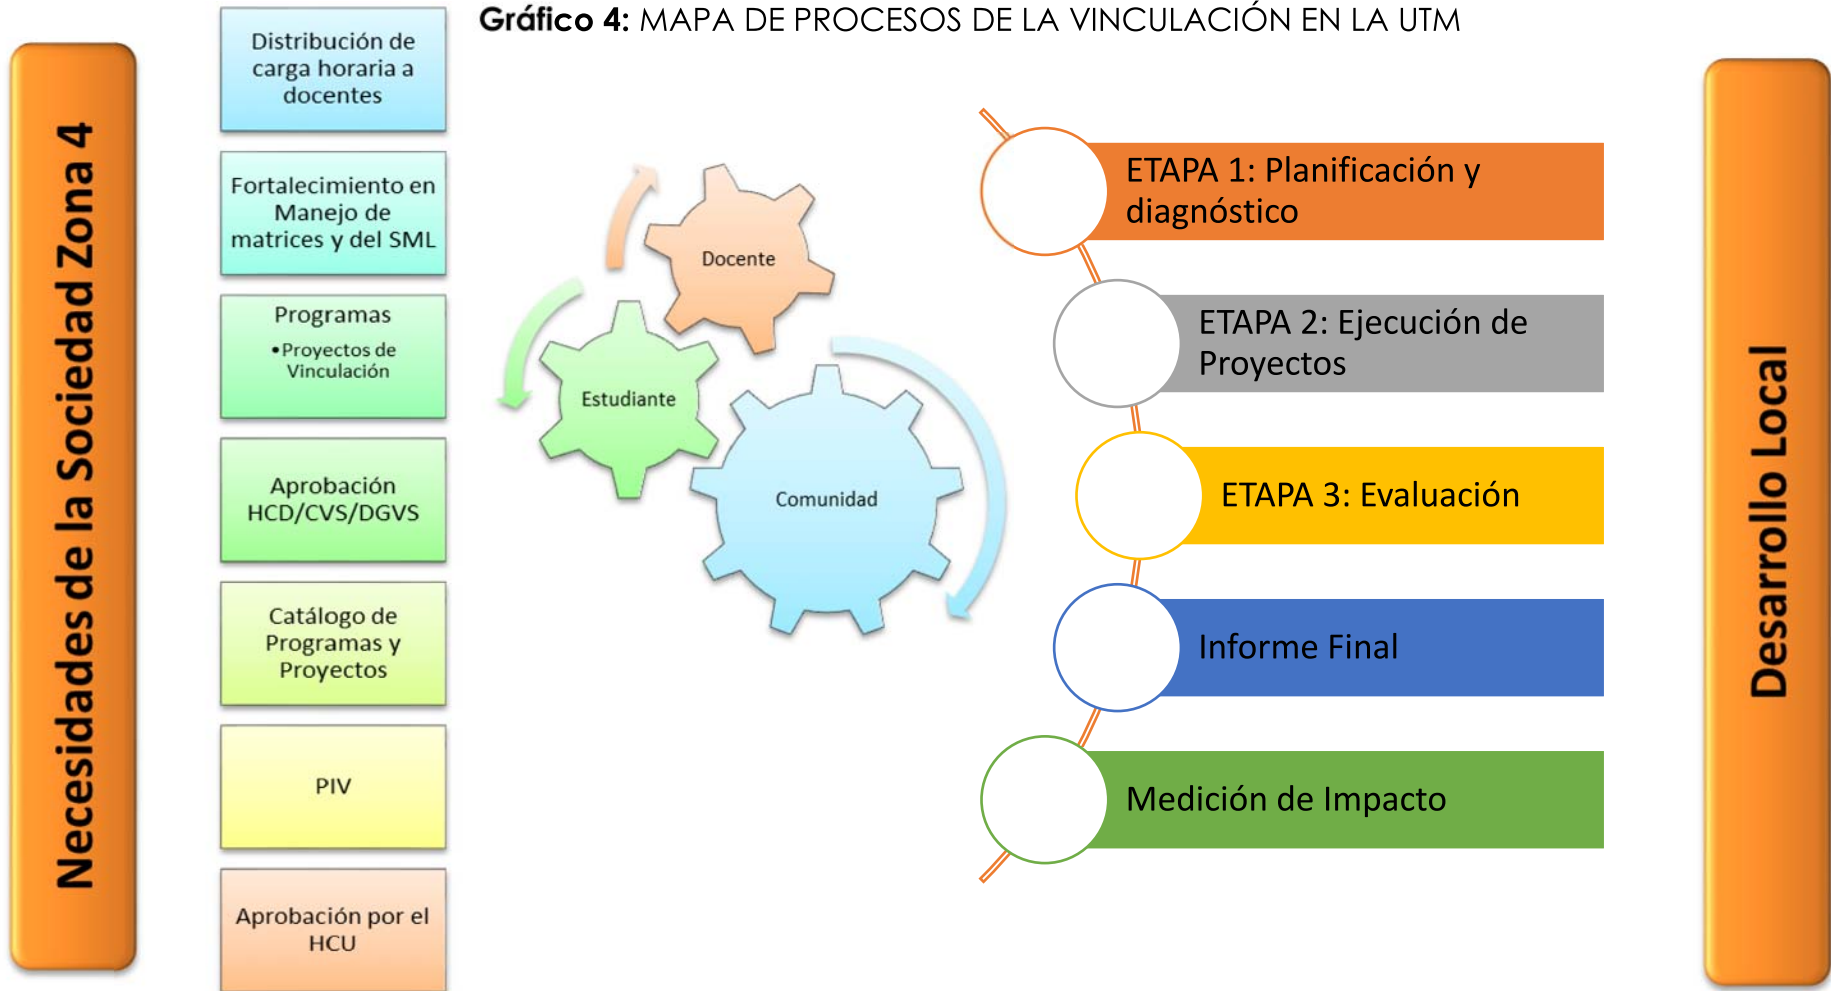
**Gráfico 4:** MAPA DE PROCESOS DE LA VINCULACIÓN EN LA UTM

Necesidades de la Sociedad Zona 4

Distribución de carga horaria a docentes

Fortalecimiento en Manejo de matrices y del SML

Programas
• Proyectos de Vinculación

Aprobación HCD/CVS/DGVS

Catálogo de Programas y Proyectos

PIV

Aprobación por el HCU

Docente

Estudiante

Comunidad

ETAPA 1: Planificación y diagnóstico

ETAPA 2: Ejecución de Proyectos

ETAPA 3: Evaluación

Informe Final

Medición de Impacto

Desarrollo Local